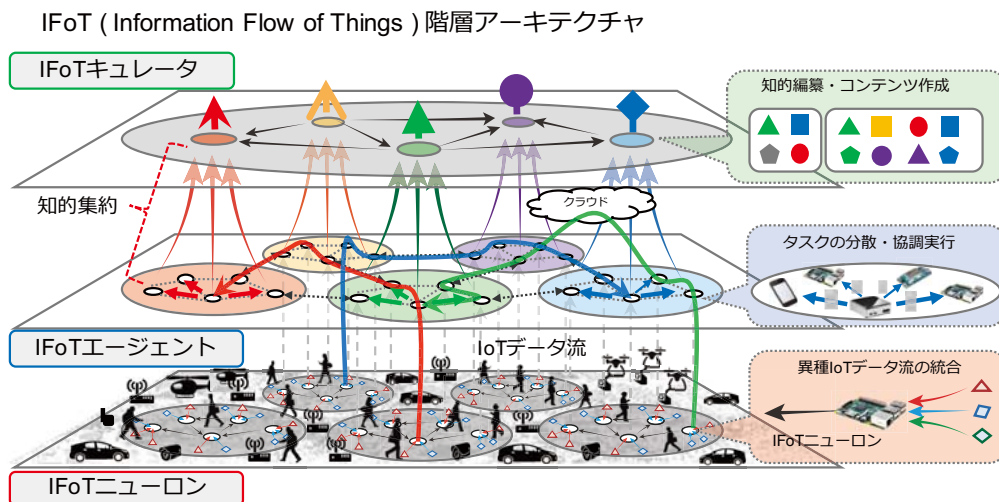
IFoT ( Information Flow of Things ) 階層アーキテクチャ

IFoTキュレータ

知的編纂・コンテンツ作成

知的集約

クラウド

タスクの分散・協調実行

IFoTエージェント

IoTデータ流

異種IoTデータ流の統合

IFoTニューロン

IFoTニューロン